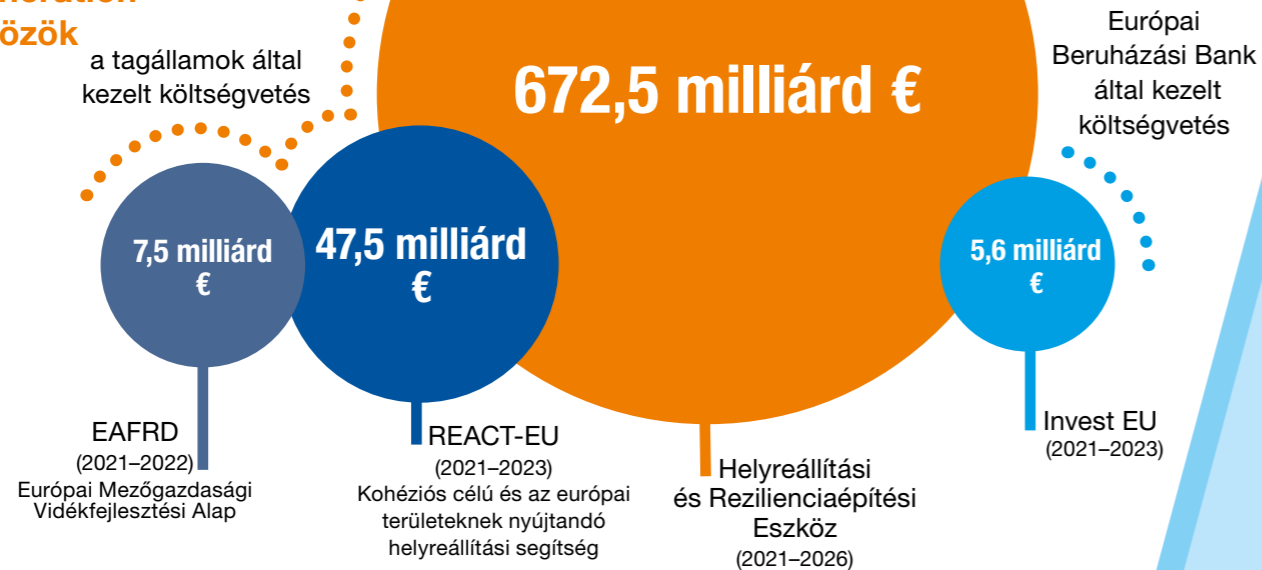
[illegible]
özök

a tagállamok által kezelt költségvetés

672,5 milliárd €

Európai Beruházási Bank által kezelt költségvetés

7,5 milliárd €

47,5 milliárd €

5,6 milliárd €

EAFRD
(2021–2022)
Európai Mezőgazdasági Vidékfejlesztési Alap

REACT-EU
(2021–2023)
Kohéziós célú és az európai területeknek nyújtandó helyreállítási segítség

Helyreállítási és Rezilienciaépítési Eszköz
(2021–2026)

Invest EU
(2021–2023)